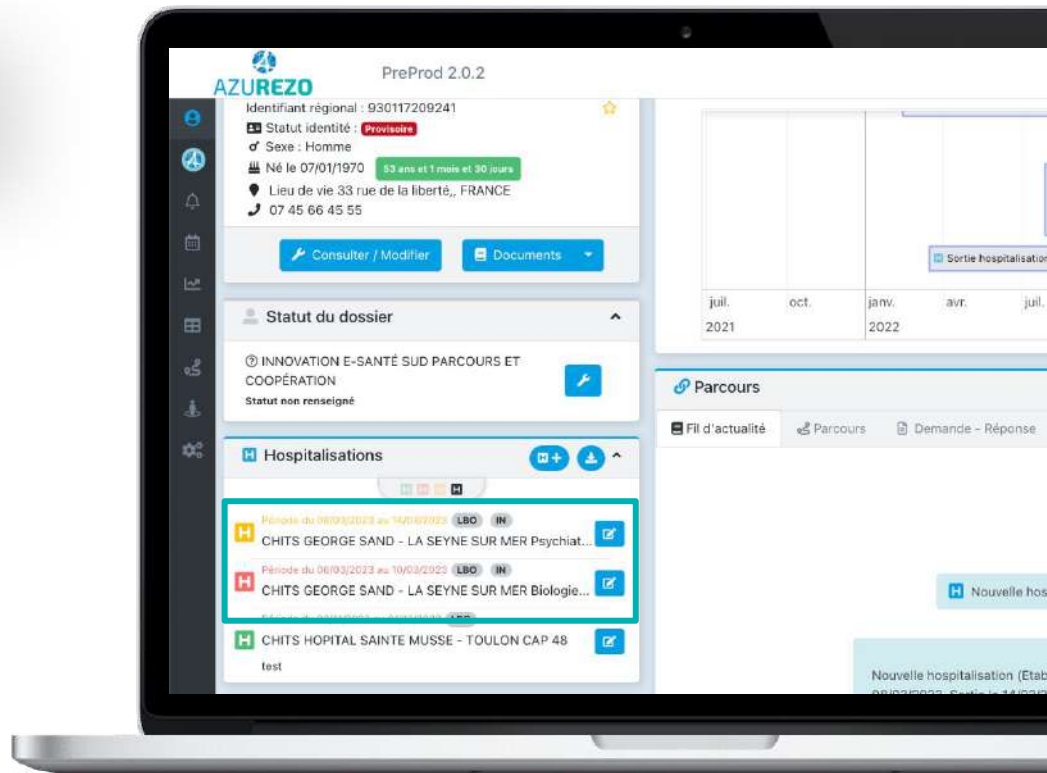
AZUREZO

PreProd 2.0.2

Identifiant régional : 930117209241

Statut identité : Provisoire

Sexe : Homme

Né le 07/01/1970 53 ans et 1 mois et 30 jours

Lieu de vie 33 rue de la liberté,, FRANCE

07 45 66 45 55

Consulter / Modifier

Documents

Statut du dossier

INNOVATION E-SANTÉ SUD PARCOURS ET COOPÉRATION

Statut non renseigné

Hospitalisations

Période du 06/03/2023 au 14/03/2023 LBO IN

CHITS GEORGE SAND - LA SEYNE SUR MER Psychiat...

Période du 06/03/2023 au 10/03/2023 LBO IN

CHITS GEORGE SAND - LA SEYNE SUR MER Biologie...

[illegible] LBO

CHITS HOPITAL SAINTE MUSSE - TOULON CAP 48

test

Sortie hospitalisation

juil. 2021

oct.

janv. 2022

avr.

juil.

Parcours

Fil d'actualité

Parcours

Demande - Réponse

Nouvelle hos

Nouvelle hospitalisation (Étab

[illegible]